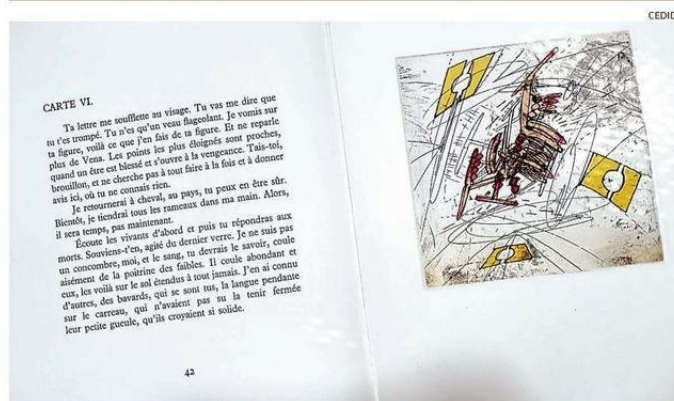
CEDID

CARTE VI.

Ta lettre me soufflette au visage. Tu vas me dire que tu t'es trompé. Tu n'es qu'un veau flageolant. Je vomis sur ta figure, voilà ce que j'en fais de ta figure. Et ne reparle plus de Vena. Les points les plus éloignés sont proches, quand un être est blessé et s'ouvre à la vengeance. Tais-toi, brouillon, et ne cherche pas à tout faire à la fois et à donner avis ici, où tu ne connais rien.

Je retournerai à cheval, au pays, tu peux en être sûr. Bientôt, je tiendrai tous les rameaux dans ma main. Alors, il sera temps, pas maintenant.

Écoute les vivants d'abord et puis tu répondras aux morts. Souviens-t'en, agité du dernier verre. Je ne suis pas un concombre, moi, et le sang, tu devrais le savoir, coule aisément de la poitrine des faibles. Il coule abondant et eux, les voilà sur le sol étendus à tout jamais. J'en ai connu d'autres, des bavards, qui se sont tus, la langue pendante sur le carreau, qui n'avaient pas su la tenir fermée leur petite gueule, qu'ils croyaient si solide.

42